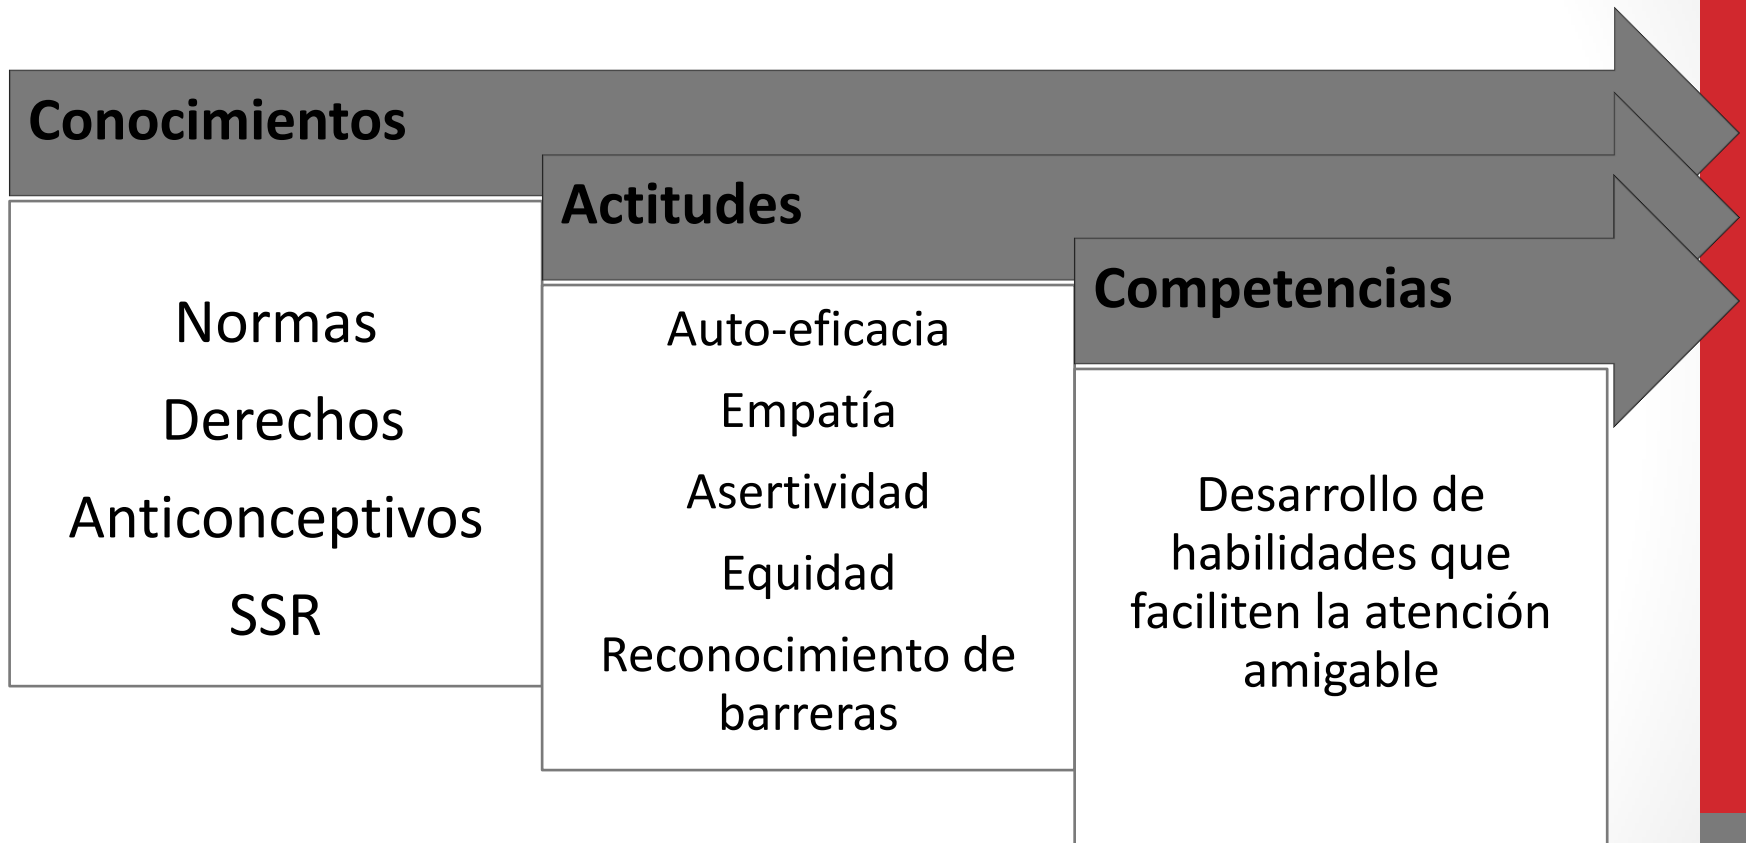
Conocimientos

Normas

Derechos

Anticonceptivos

SSR

Actitudes

Auto-eficacia

Empatía

Asertividad

Equidad

Reconocimiento de barreras

Competencias

Desarrollo de habilidades que faciliten la atención amigable